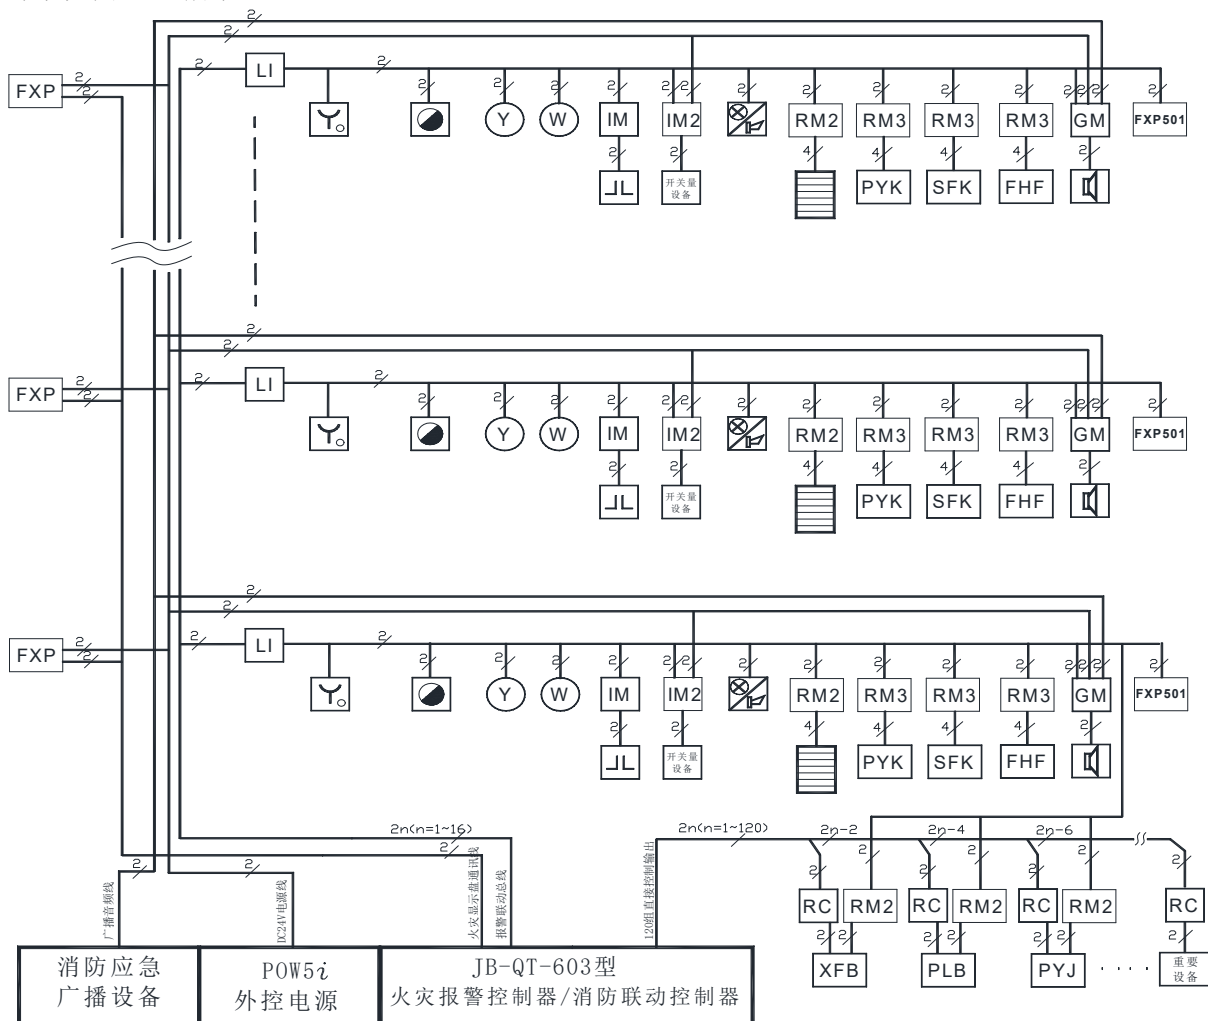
2
2
FXP
2
2
LI
2
2
2
2
2
2
2
2
2
2
2
2
2
2
FXP501
IM
IM2
RM2
RM3
RM3
RM3
GM
Y
W
2
2
4
4
4
4
2
开关量设备
PYK
SFK
FHF

2
2
FXP
2
2
2
LI
2
2
2
2
2
2
2
2
2
2
2
2
2
2
FXP501
IM
IM2
RM2
RM3
RM3
RM3
GM
Y
W
2
2
4
4
4
4
2
开关量设备
PYK
SFK
FHF

2
2
FXP
2
2
2
LI
2
2
2
2
2
2
2
2
2
2
2
2
2
2
FXP501
IM
IM2
RM2
RM3
RM3
RM3
GM
Y
W
2
2
4
4
4
4
2
开关量设备
PYK
SFK
FHF

2n(n=1~16)
2
2
2
广播音频线
DC24V电源线
火灾显示盘通讯线
报警联动总线
2n(n=1~120)
120组直接控制输出
2n-2
2n-4
2n-6
2
2
2
2
RC
RM2
RC
RM2
RC
RM2
RC
2
2
2
2
2
2
2
XFB
PLB
PYJ
· · · ·
重要设备

| 消防应急广播设备 | POW5$i$ 外控电源 | JB-QT-603型 火灾报警控制器/消防联动控制器 |